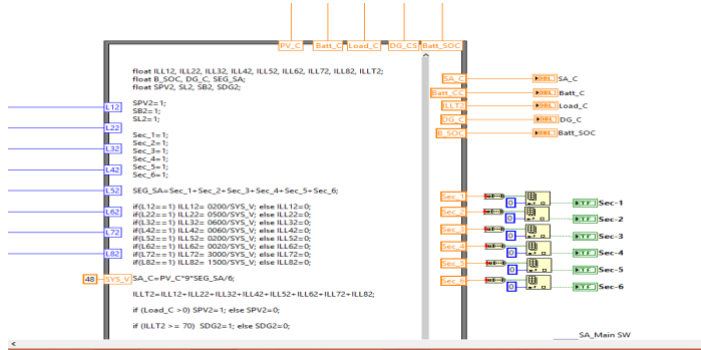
PV_C Batt_C Load_C DG_CS Batt_SOC

float ILL12, ILL22, ILL32, ILL42, ILL52, ILL62, ILL72, ILL82, ILLT2;
float B_SOC, DG_C, SEG_SA;
float SPV2, SL2, SB2, SDG2;

SPV2=1;
SB2=1;
SL2=1;

Sec_1=1;
Sec_2=1;
Sec_3=1;
Sec_4=1;
Sec_5=1;
Sec_6=1;

SEG_SA=Sec_1+Sec_2+Sec_3+Sec_4+Sec_5+Sec_6;

if(L12==1) ILL12= 0200/SYS_V; else ILL12=0;
if(L22==1) ILL22= 0500/SYS_V; else ILL22=0;
if(L32==1) ILL32= 0600/SYS_V; else ILL32=0;
if(L42==1) ILL42= 0060/SYS_V; else ILL42=0;
if(L52==1) ILL52= 0200/SYS_V; else ILL52=0;
if(L62==1) ILL62= 0020/SYS_V; else ILL62=0;
if(L72==1) ILL72= 3000/SYS_V; else ILL72=0;
if(L82==1) ILL82= 1500/SYS_V; else ILL82=0;

SA_C=PV_C*9*SEG_SA/6;

ILLT2=ILL12+ILL22+ILL32+ILL42+ILL52+ILL62+ILL72+ILL82;

if (Load_C >0) SPV2=1; else SPV2=0;

if (ILLT2 >= 70) SDG2=1; else SDG2=0;

L12
L22
L32
L42
L52
L62
L72
L82
48 SYS_V

SA_C
Batt_C
ILLT
DG_C
B_SOC

SA_C
Batt_C
Load_C
DG_C
Batt_SOC

Sec_
Sec_
Sec_
Sec_
Sec_
Sec_

0
0
0
0
0
0

Sec-1
Sec-2
Sec-3
Sec-4
Sec-5
Sec-6

SA_Main SW